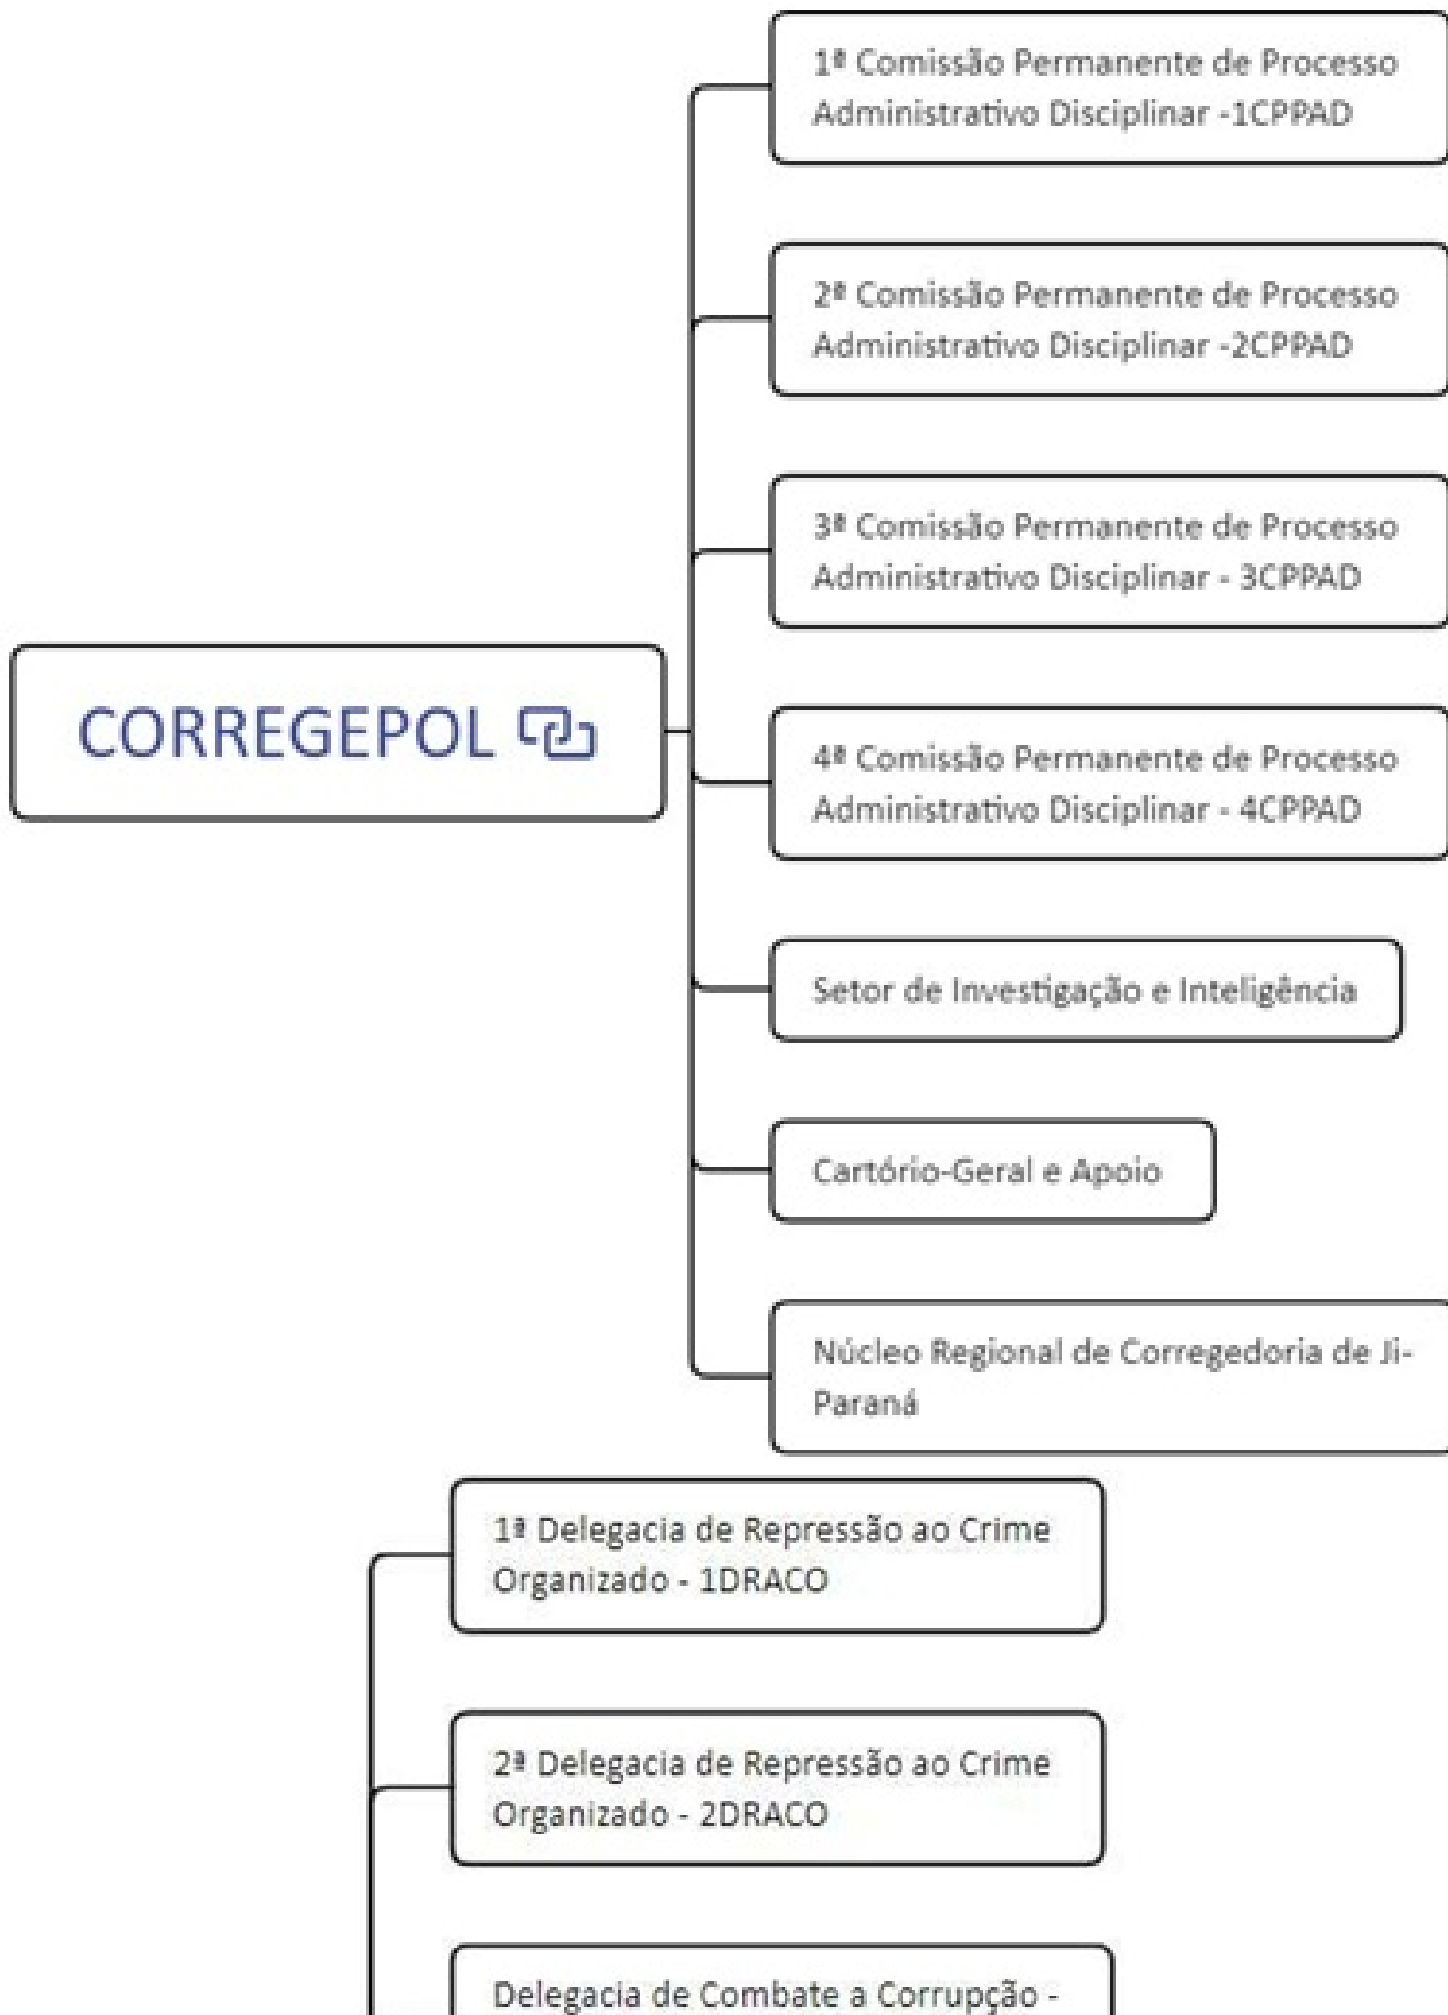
CORREGEPOL

1ª Comissão Permanente de Processo Administrativo Disciplinar -1CPPAD

2ª Comissão Permanente de Processo Administrativo Disciplinar -2CPPAD

3ª Comissão Permanente de Processo Administrativo Disciplinar - 3CPPAD

4ª Comissão Permanente de Processo Administrativo Disciplinar - 4CPPAD

Setor de Investigação e Inteligência

Cartório-Geral e Apoio

Núcleo Regional de Corregedoria de Ji-Paraná

1ª Delegacia de Repressão ao Crime Organizado - 1DRACO

2ª Delegacia de Repressão ao Crime Organizado - 2DRACO

Delegacia de Combate a Corrupção -